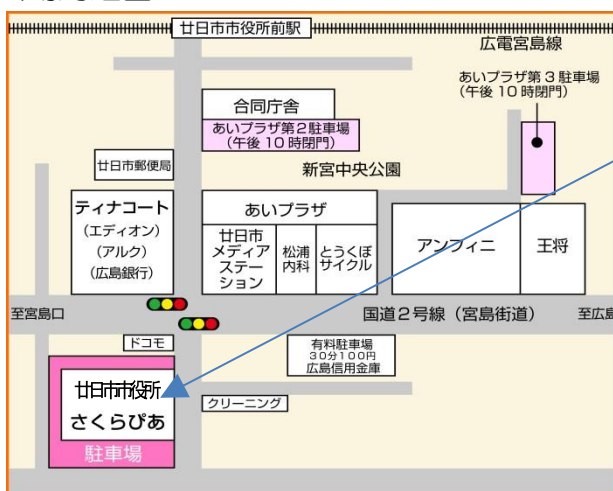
廿日市市役所前駅

広電宮島線

あいプラザ第３駐車場
（午後１０時閉門）

合同庁舎

あいプラザ第２駐車場
（午後１０時閉門）

廿日市郵便局

新宮中央公園

ティナコート
（エディオン）
（アルク）
（広島銀行）

あいプラザ

廿日市メディアステーション

松浦内科

とうくぼサイクル

アンフィニ

王将

至宮島口

国道２号線（宮島街道）

至広島

ドコモ

有料駐車場
３０分１００円
広島信用金庫

廿日市市役所
さくらぴあ

クリーニング

駐車場